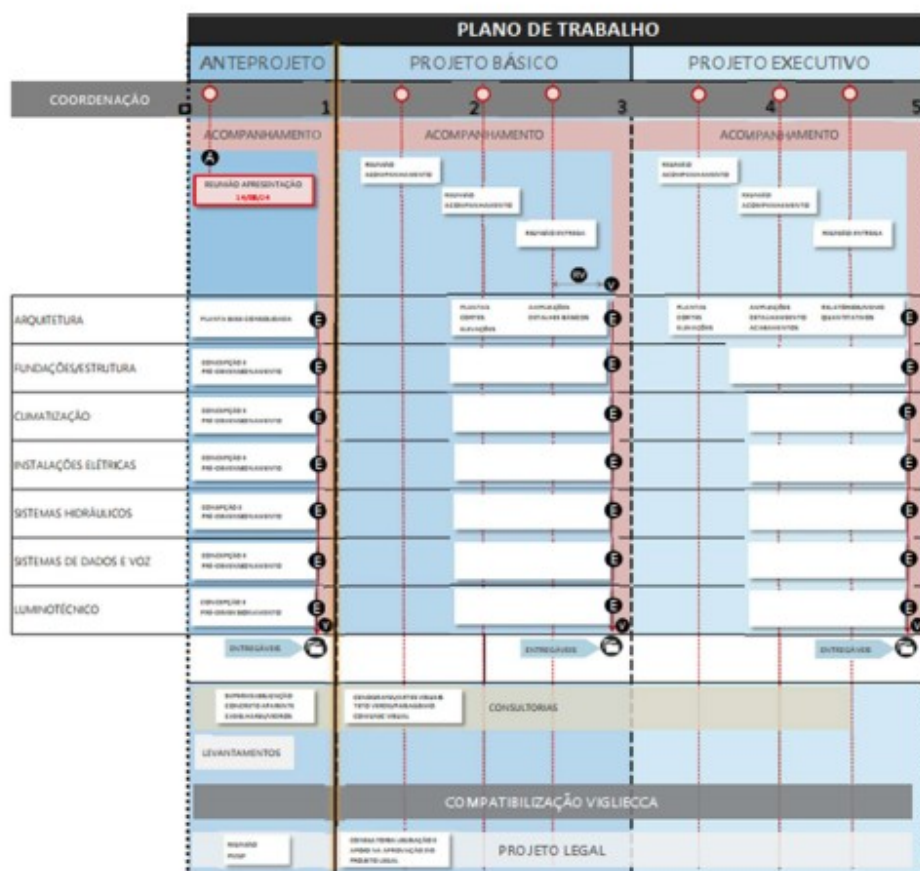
PLANO DE TRABALHO

ANTEPROJETO | PROJETO BÁSICO | PROJETO EXECUTIVO

COORDENAÇÃO

1 2 3 4 5

ACOMPANHAMENTO | ACOMPANHAMENTO | ACOMPANHAMENTO

A

REUNIÃO APRESENTAÇÃO 14/08/14

REUNIÃO ACOMPANHAMENTO

REUNIÃO ACOMPANHAMENTO

REUNIÃO ENTREGA

REUNIÃO ACOMPANHAMENTO

REUNIÃO ACOMPANHAMENTO

REUNIÃO ENTREGA

RV

V

ARQUITETURA | PLANTA BASE CONSOLIDADA | E | PLANTAS CORTES ELEVAÇÕES | AMPLIAÇÕES DETALHES BÁSICOS | E | PLANTAS CORTES ELEVAÇÕES | AMPLIAÇÕES DETALHAMENTO ACABAMENTOS | RELATÓRIOS/MEMORIAIS QUANTITATIVOS | E

FUNDAÇÕES/ESTRUTURA | CONCEPÇÃO E PRÉ-DIMENSIONAMENTO | E | E | E

CLIMATIZAÇÃO | CONCEPÇÃO E PRÉ-DIMENSIONAMENTO | E | E | E

INSTALAÇÕES ELÉTRICAS | CONCEPÇÃO E PRÉ-DIMENSIONAMENTO | E | E | E

SISTEMAS HIDRÁULICOS | CONCEPÇÃO E PRÉ-DIMENSIONAMENTO | E | E | E

SISTEMAS DE DADOS E VOZ | CONCEPÇÃO E PRÉ-DIMENSIONAMENTO | E | E | E

LUMINOTÉCNICO | CONCEPÇÃO E PRÉ-DIMENSIONAMENTO | E | E | E

V V V

ENTREGA/DE | ENTREGA/DE | ENTREGA/DE

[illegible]

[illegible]

CONSULTORIAS

LEVANTAMENTOS

COMPATIBILIZAÇÃO VIGLIECCA

REUNIÃO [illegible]

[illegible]

PROJETO LEGAL